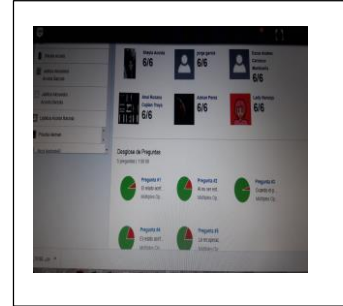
Wanda Arenas
6/6

Jorge garcia
6/6

Oscar Andres Cárdenas Maldonado
6/6

Ana Rosana Orjuela Vega
6/6

Ashton Flórez
6/6

Luis Herrera
6/6

Desglose de Preguntas

Pregunta #1

Pregunta #2

Pregunta #3

Pregunta #4

Pregunta #5

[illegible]